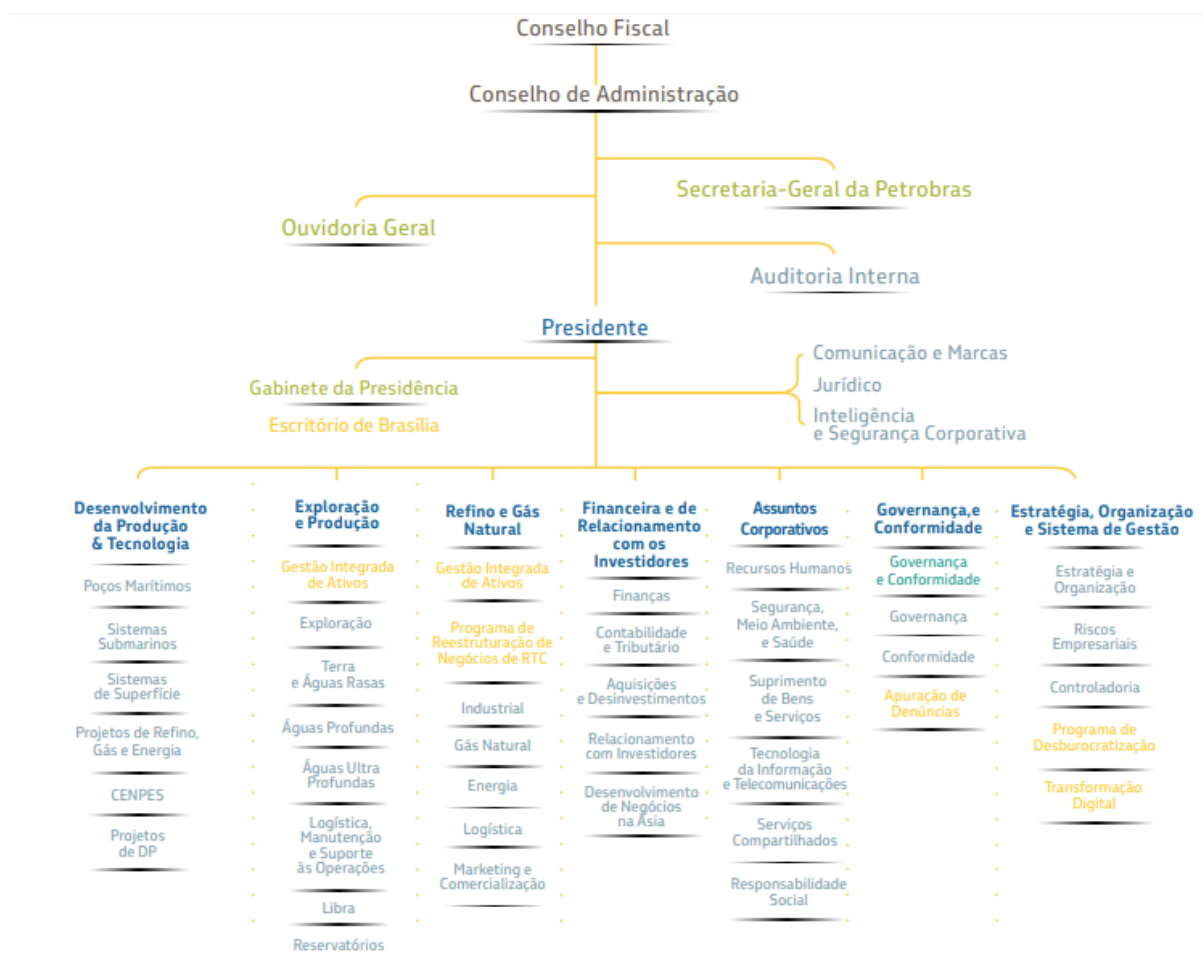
Conselho Fiscal

Conselho de Administração

Secretaria-Geral da Petrobras

Ouvidoria Geral

Auditoria Interna

Presidente

Gabinete da Presidência

Escritório de Brasília

Comunicação e Marcas

Jurídico

Inteligência e Segurança Corporativa

Desenvolvimento da Produção & Tecnologia

Poços Marítimos

Sistemas Submarinos

Sistemas de Superfície

Projetos de Refino, Gás e Energia

CENPES

Projetos de DP

Exploração e Produção

Gestão Integrada de Ativos

Exploração

Terra e Águas Rasas

Águas Profundas

Águas Ultra Profundas

Logística, Manutenção e Suporte às Operações

Libra

Reservatórios

Refino e Gás Natural

Gestão Integrada de Ativos

Programa de Reestruturação de Negócios de RTC

Industrial

Gás Natural

Energia

Logística

Marketing e Comercialização

Financeira e de Relacionamento com os Investidores

Finanças

Contabilidade e Tributário

Aquisições e Desinvestimentos

Relacionamento com Investidores

Desenvolvimento de Negócios na Ásia

Assuntos Corporativos

Recursos Humanos

Segurança, Meio Ambiente, e Saúde

Suprimento de Bens e Serviços

Tecnologia da Informação e Telecomunicações

Serviços Compartilhados

Responsabilidade Social

Governança,e Conformidade

Governança e Conformidade

Governança

Conformidade

Apuração de Denúncias

Estratégia, Organização e Sistema de Gestão

Estratégia e Organização

Riscos Empresariais

Controladoria

Programa de Desburocratização

Transformação Digital